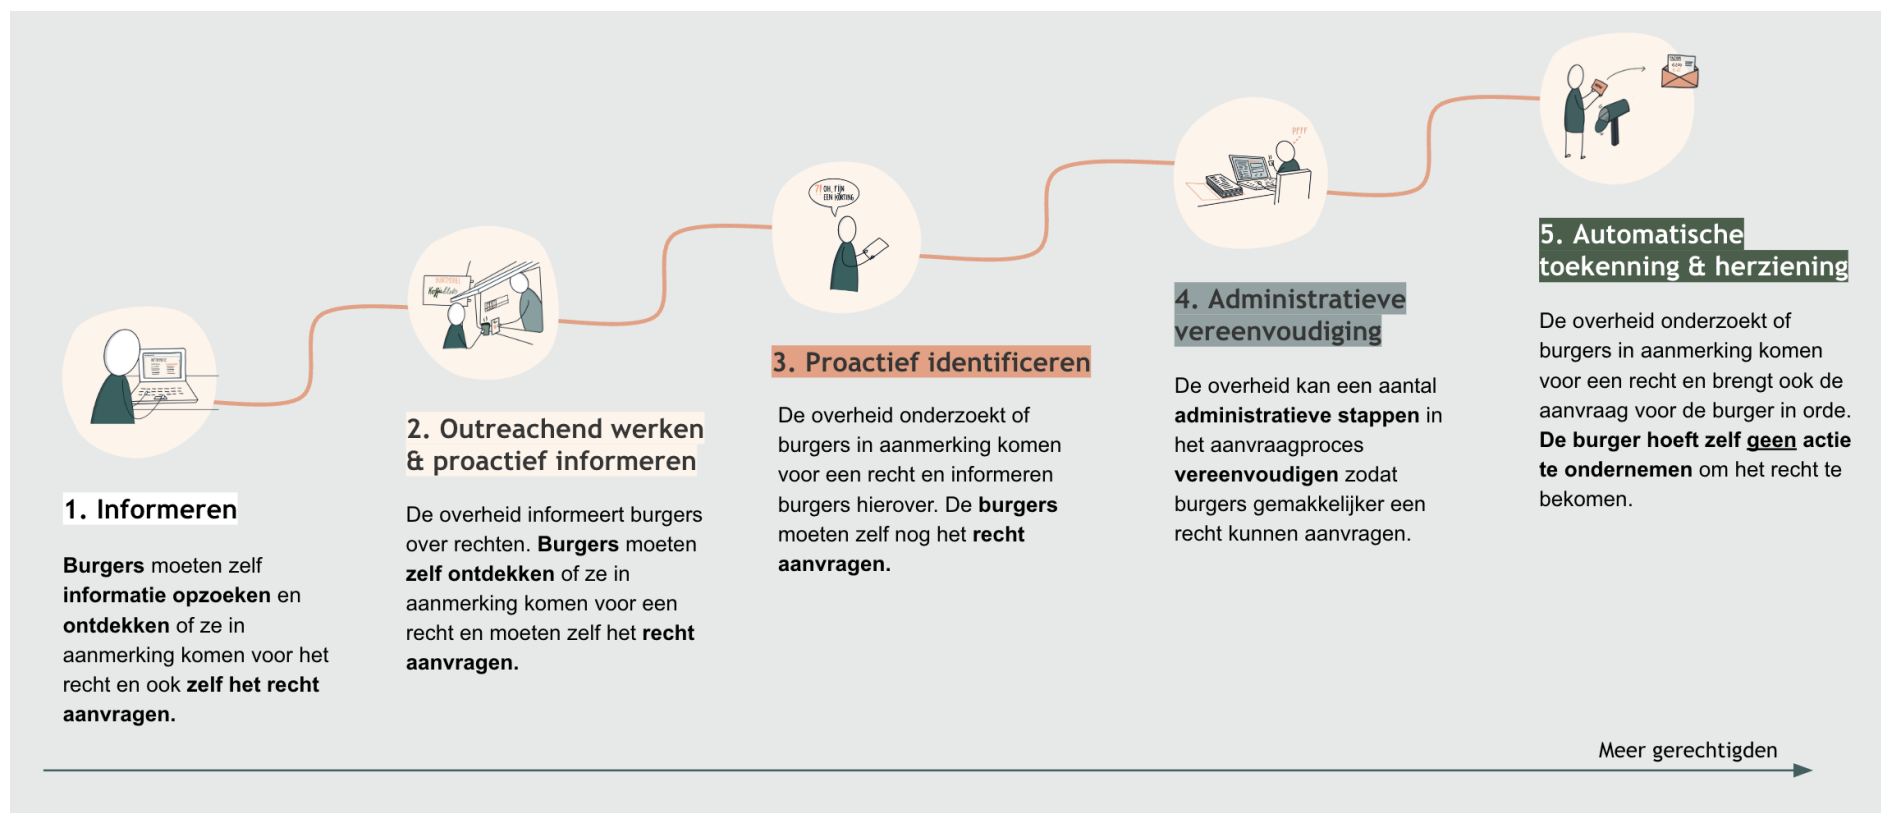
1. Informeren

**Burgers** moeten zelf **informatie opzoeken** en **ontdekken** of ze in aanmerking komen voor het recht en ook **zelf het recht aanvragen.**

2. Outreachend werken & proactief informeren

De overheid informeert burgers over rechten. **Burgers** moeten **zelf ontdekken** of ze in aanmerking komen voor een recht en moeten zelf het **recht aanvragen.**

OH, EEN KORTING

3. Proactief identificeren

De overheid onderzoekt of burgers in aanmerking komen voor een recht en informeren burgers hierover. De **burgers** moeten zelf nog het **recht aanvragen.**

PFFF

4. Administratieve vereenvoudiging

De overheid kan een aantal **administratieve stappen** in het aanvraagproces **vereenvoudigen** zodat burgers gemakkelijker een recht kunnen aanvragen.

5. Automatische toekenning & herziening

De overheid onderzoekt of burgers in aanmerking komen voor een recht en brengt ook de aanvraag voor de burger in orde. **De burger hoeft zelf geen actie te ondernemen** om het recht te bekomen.

Meer gerechtigden